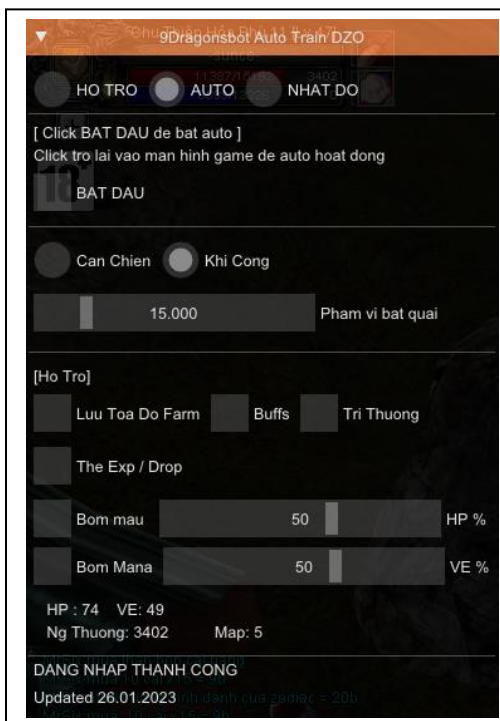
9Dragonsbot Auto Train DZO

HO TRO AUTO NHAT DO

[ Click BAT DAU de bat auto ]
Click tro lai vao man hinh game de auto hoat dong

BAT DAU

Can Chien Khi Cong

15.000 Pham vi bat quai

[Ho Tro]

Luu Toa Do Farm Buffs Tri Thuong

The Exp / Drop

Bom mau 50 HP %

Bom Mana 50 VE %

HP : 74 VE: 49
Ng Thuong: 3402 Map: 5

DANG NHAP THANH CONG

Updated 26.01.2023